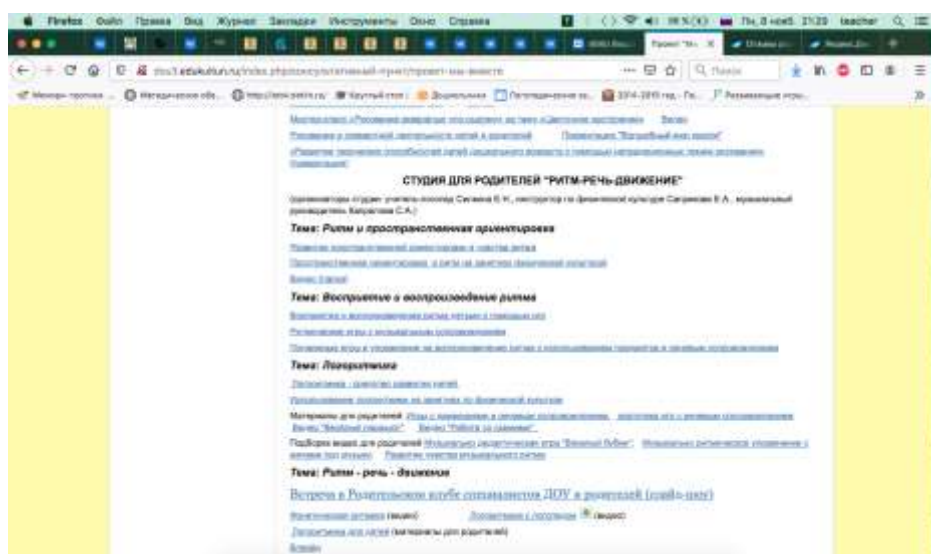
Firefox Файл Правка Вид Журнал Закладки Инструменты Окно Справка

СТУДИЯ ДЛЯ РОДИТЕЛЕЙ "РИТМ-РЕЧЬ-ДВИЖЕНИЕ"

Тема: Ритм и пространственная ориентировка

Тема: Восприятие и воспроизведение ритма

Тема: Логоритмика

Материалы для родителей

Тема: Ритм - речь - движение

Встреча в Родительском клубе специалистов ДОУ и родителей (слайд-шоу)

(видео)

(видео)

(материалы для родителей)